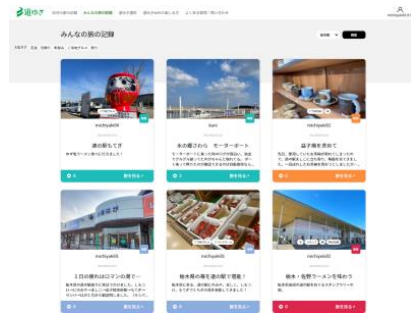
道ゆき

みんなの旅の記録

machiyuki06

道の駅です

machiyuki06

水の郷さわら モーターボート

machiyuki06

益子焼を見た

machiyuki05

machiyuki06

machiyuki06

1日の締めはロマンの里で…

栃木県の苺を道の駅で堪能！

栃木・佐野ラーメンを味わう